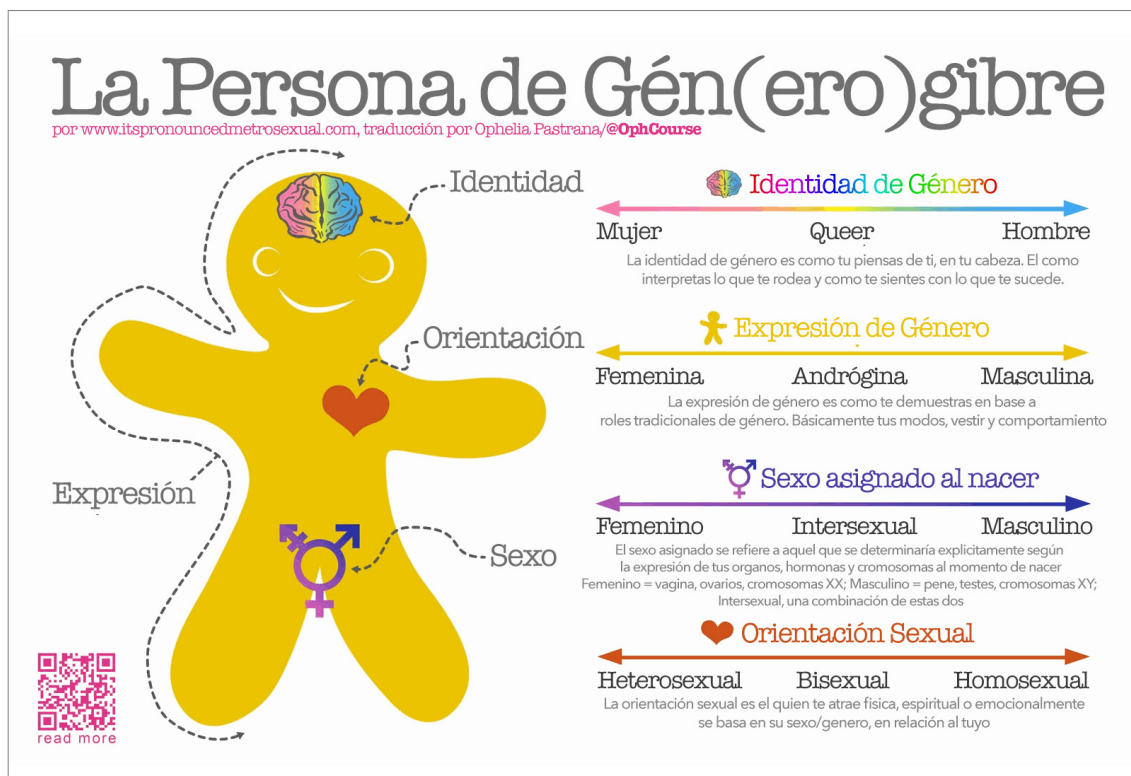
La Persona de Gén(ero)gibre

por www.itspronouncedmetrosexual.com, traducción por Ophelia Pastrana/@OphCourse

Identidad

Orientación

Expresión

Sexo

read more

Identidad de Género

Mujer Queer Hombre

La identidad de género es como tu piensas de ti, en tu cabeza. El como interpretas lo que te rodea y como te sientes con lo que te sucede.

Expresión de Género

Femenina Andrógina Masculina

La expresión de género es como te demuestras en base a roles tradicionales de género. Básicamente tus modos, vestir y comportamiento

Sexo asignado al nacer

Femenino Intersexual Masculino

El sexo asignado se refiere a aquel que se determinaría explicitamente según la expresión de tus organos, hormonas y cromosomas al momento de nacer Femenino = vagina, ovarios, cromosomas XX; Masculino = pene, testes, cromosomas XY; Intersexual, una combinación de estas dos

Orientación Sexual

Heterosexual Bisexual Homosexual

La orientación sexual es el quien te atrae física, espiritual o emocionalmente se basa en su sexo/genero, en relación al tuyo